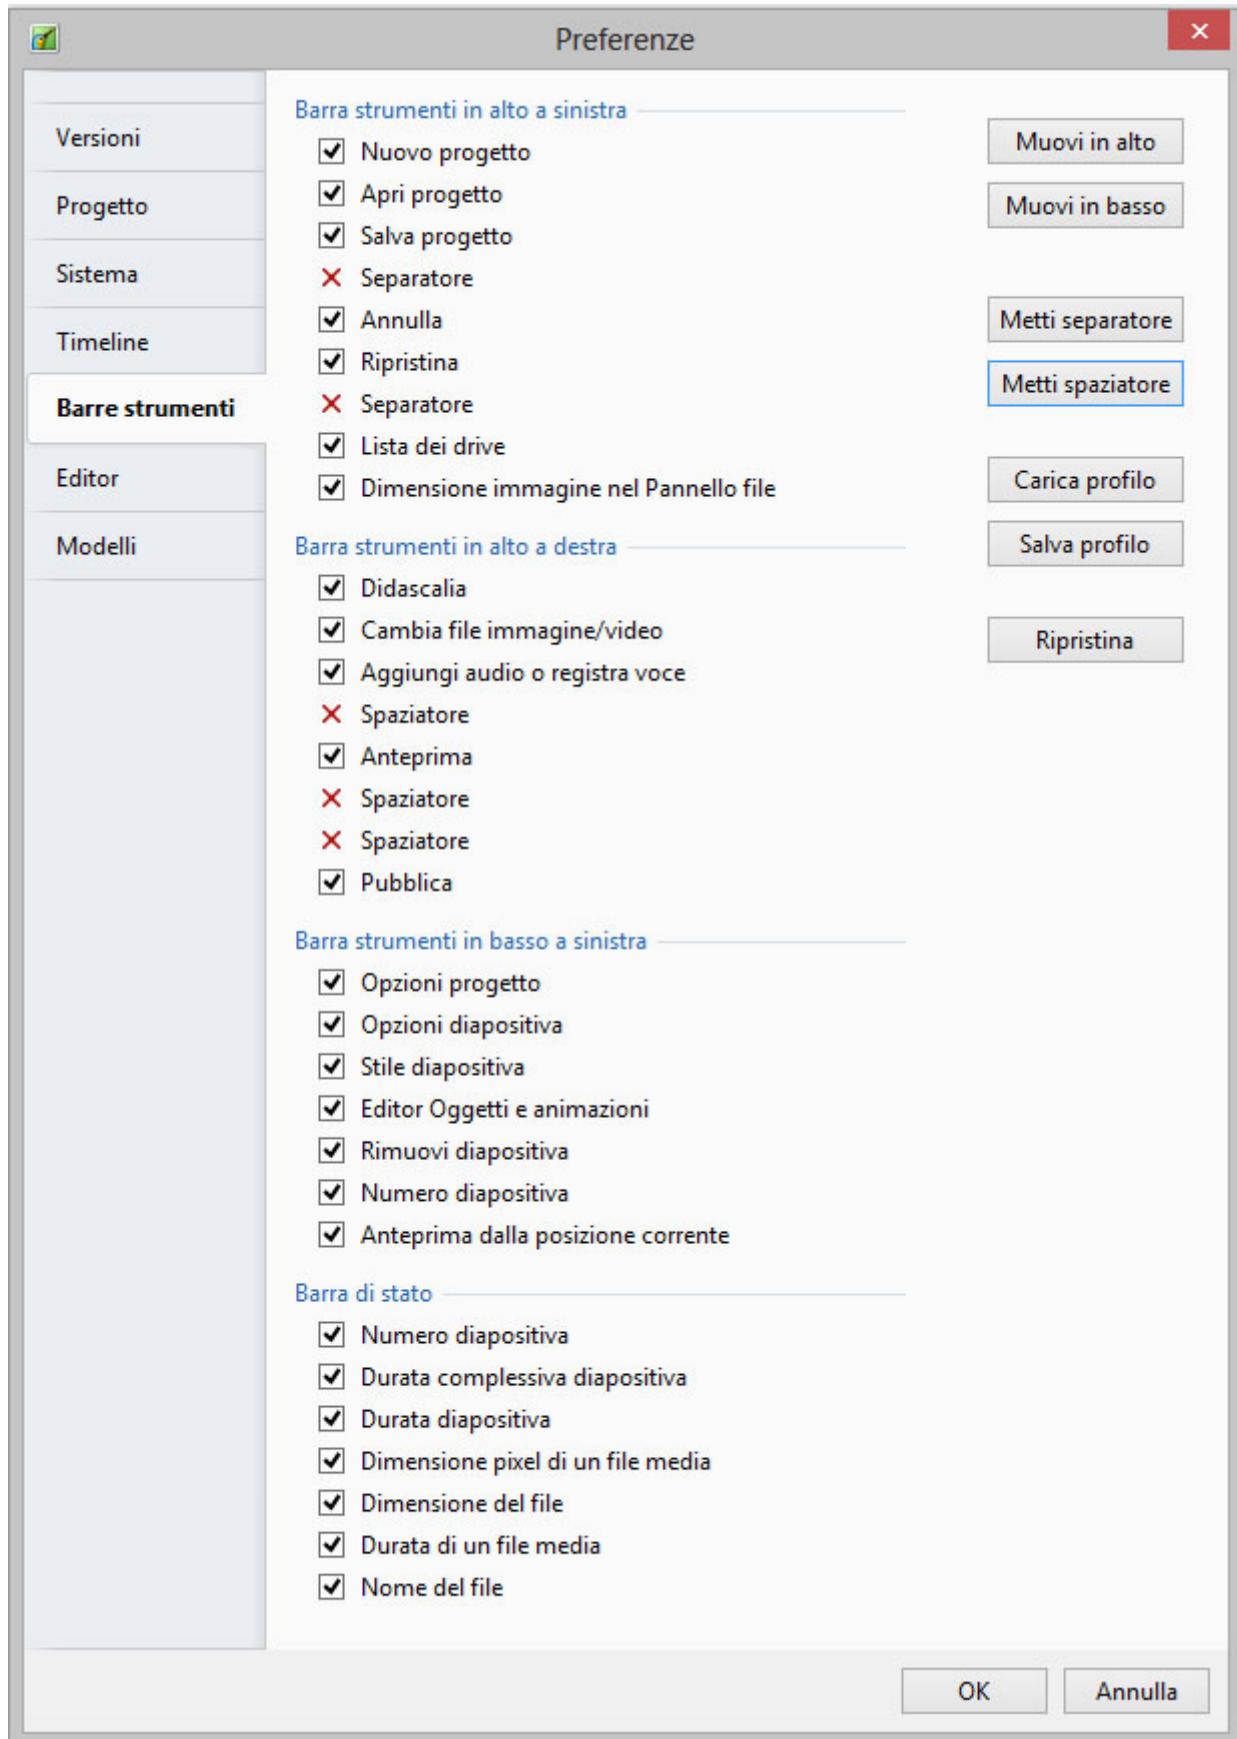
Preferenze

Versioni
Progetto
Sistema
Timeline
Barre strumenti
Editor
Modelli

Barra strumenti in alto a sinistra
Nuovo progetto
Apri progetto
Salva progetto
Separatore
Annulla
Ripristina
Separatore
Lista dei drive
Dimensione immagine nel Pannello file

Barra strumenti in alto a destra
Didascalia
Cambia file immagine/video
Aggiungi audio o registra voce
Spaziatore
Anteprima
Spaziatore
Spaziatore
Pubblica

Barra strumenti in basso a sinistra
Opzioni progetto
Opzioni diapositiva
Stile diapositiva
Editor Oggetti e animazioni
Rimuovi diapositiva
Numero diapositiva
Anteprima dalla posizione corrente

Barra di stato
Numero diapositiva
Durata complessiva diapositiva
Durata diapositiva
Dimensione pixel di un file media
Dimensione del file
Durata di un file media
Nome del file

Muovi in alto
Muovi in basso
Metti separatore
Metti spaziatore
Carica profilo
Salva profilo
Ripristina

OK
Annulla